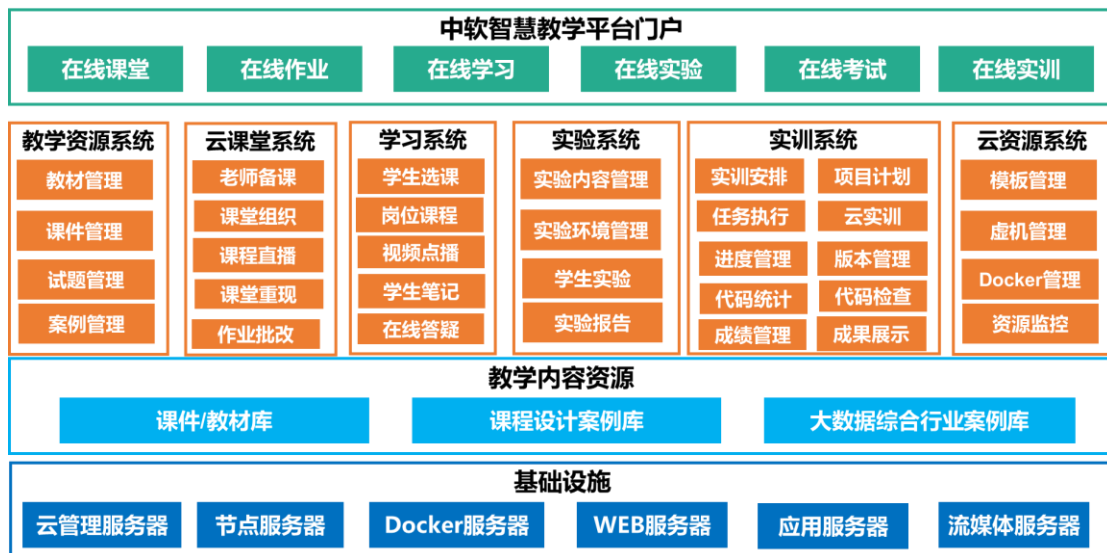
中软智慧教学平台门户

在线课堂
在线作业
在线学习
在线实验
在线考试
在线实训

教学资源系统
教材管理
课件管理
试题管理
案例管理

云课堂系统
老师备课
课堂组织
课程直播
课堂重现
作业批改

学习系统
学生选课
岗位课程
视频点播
学生笔记
在线答疑

实验系统
实验内容管理
实验环境管理
学生实验
实验报告

实训系统
实训安排
项目计划
任务执行
云实训
进度管理
版本管理
代码统计
代码检查
成绩管理
成果展示

云资源系统
模板管理
虚机管理
Docker管理
资源监控

教学内容资源
课件/教材库
课程设计案例库
大数据综合行业案例库

基础设施
云管理服务器
节点服务器
Docker服务器
WEB服务器
应用服务器
流媒体服务器